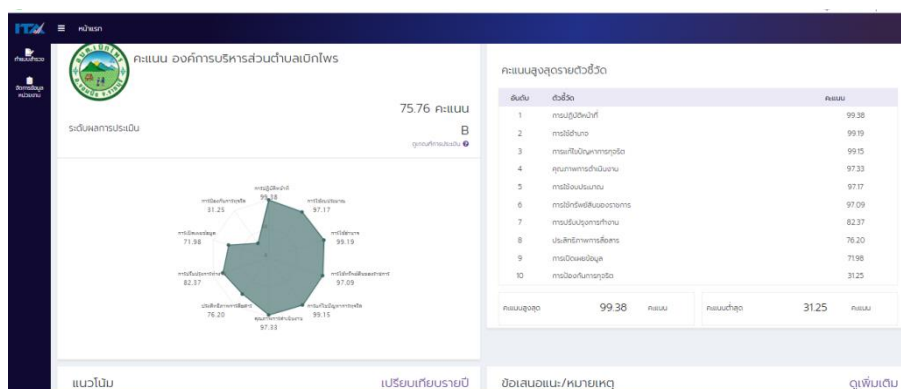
ITA ≡ หน้าแรก

คะแนนรายหน่วย

ข้อมูลหน่วยงาน

คะแนน องค์การบริหารส่วนตำบลเบิกไพร

75.76 คะแนน

ระดับผลการประเมิน

B

ดูเกณฑ์การประเมิน

การปฏิบัติหน้าที่ 99.38
การใช้งบประมาณ 97.17
การใช้อำนาจ 99.19
การใช้ทรัพย์สินของราชการ 97.09
การแก้ไขปัญหาการทุจริต 99.15
คุณภาพการดำเนินงาน 97.33
ประสิทธิภาพการสื่อสาร 76.20
การปรับปรุงการทำงาน 82.37
การเปิดเผยข้อมูล 71.98
การป้องกันการทุจริต 31.25

คะแนนสูงสุดรายตัวชี้วัด

| อันดับ | ตัวชี้วัด | คะแนน |
|---|---|---|
| 1 | การปฏิบัติหน้าที่ | 99.38 |
| 2 | การใช้อำนาจ | 99.19 |
| 3 | การแก้ไขปัญหาการทุจริต | 99.15 |
| 4 | คุณภาพการดำเนินงาน | 97.33 |
| 5 | การใช้งบประมาณ | 97.17 |
| 6 | การใช้ทรัพย์สินของราชการ | 97.09 |
| 7 | การปรับปรุงการทำงาน | 82.37 |
| 8 | ประสิทธิภาพการสื่อสาร | 76.20 |
| 9 | การเปิดเผยข้อมูล | 71.98 |
| 10 | การป้องกันการทุจริต | 31.25 |

คะแนนสูงสุด 99.38 คะแนน

คะแนนต่ำสุด 31.25 คะแนน

แนวโน้ม

เปรียบเทียบรายปี

ข้อเสนอแนะ/หมายเหตุ

ดูเพิ่มเติม